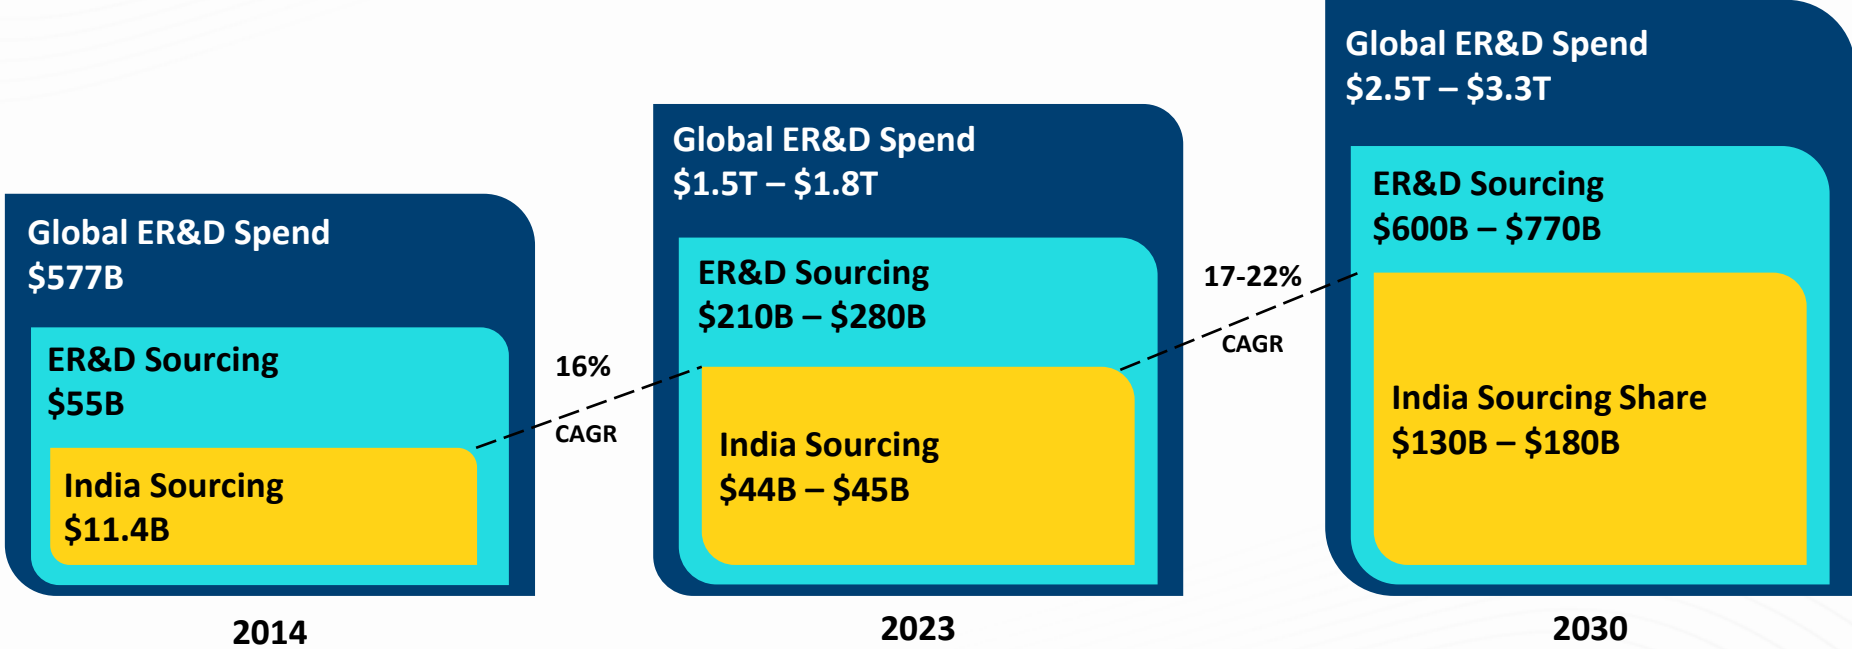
Global ER&D Spend
\$577B

ER&D Sourcing
\$55B

India Sourcing
\$11.4B

2014

16%
CAGR

Global ER&D Spend
\$1.5T – \$1.8T

ER&D Sourcing
\$210B – \$280B

India Sourcing
\$44B – \$45B

2023

17-22%
CAGR

Global ER&D Spend
\$2.5T – \$3.3T

ER&D Sourcing
\$600B – \$770B

India Sourcing Share
\$130B – \$180B

2030